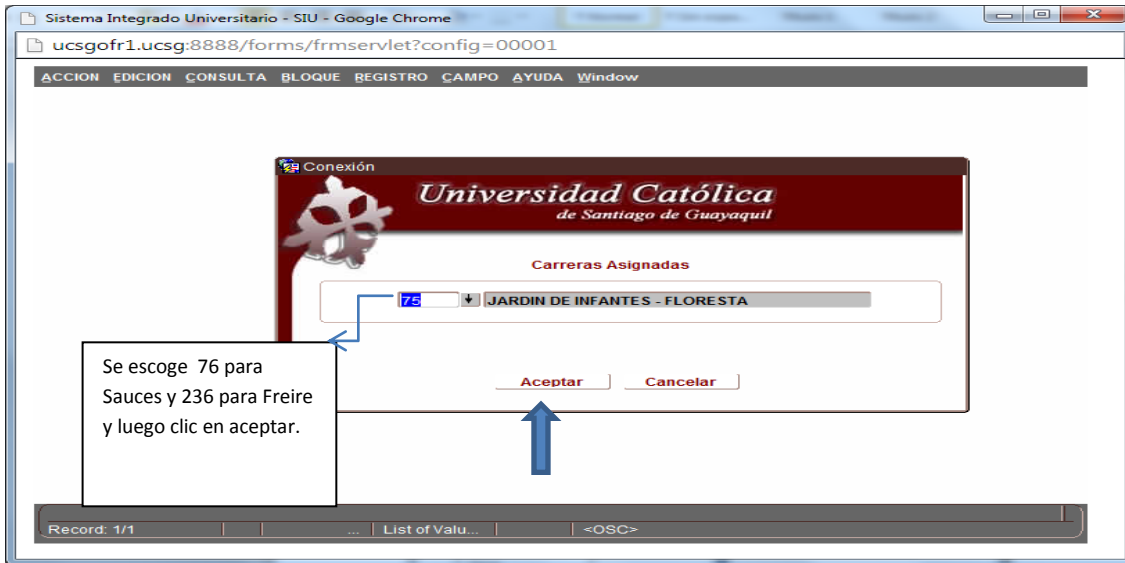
Sistema Integrado Universitario - SIU - Google Chrome

ucsgofr1.ucsg:8888/forms/frmservlet?config=00001

ACCION EDICION CONSULTA BLOQUE REGISTRO CAMPO AYUDA Window

Conexión

Universidad Católica
de Santiago de Guayaquil

Carreras Asignadas

75 JARDIN DE INFANTES - FLORESTA

Se escoge 76 para Sauces y 236 para Freire y luego clic en aceptar.

Aceptar Cancelar

Record: 1/1 ... List of Valu... <OSC>